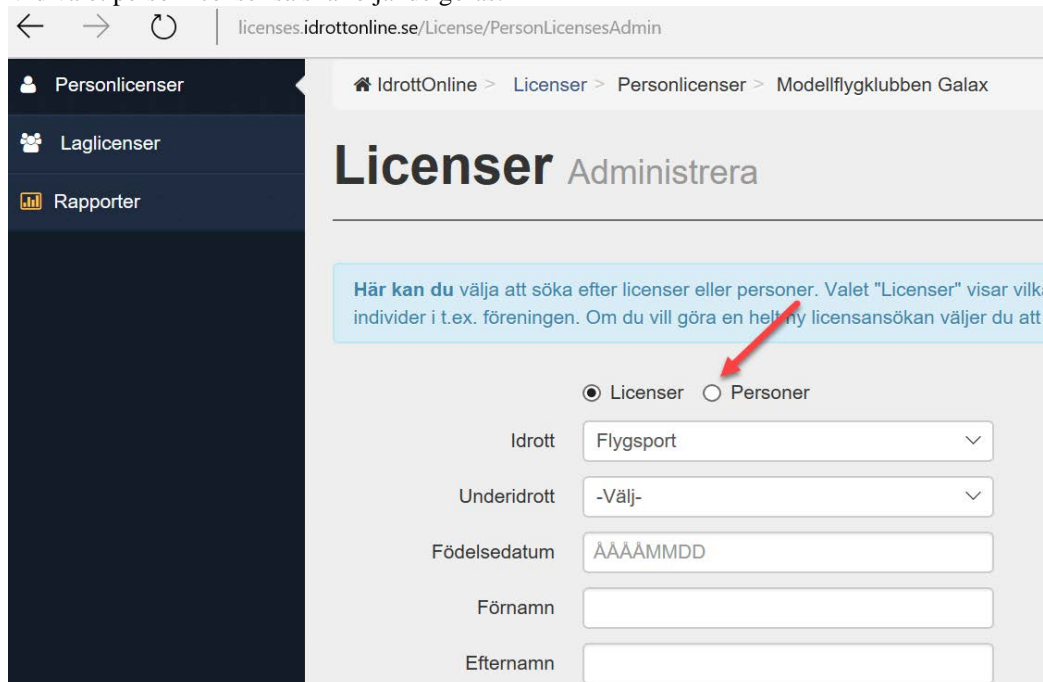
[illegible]

licenses.idrottonline.se/License/PersonLicensesAdmin

Personlicenser

Laglicenser

Rapporter

IdrottOnline > Licenser > Personlicenser > Modellflygklubben Galax

Licenser Administrera

Här kan du välja att söka efter licenser eller personer. Valet "Licenser" visar vilk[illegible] individer i t.ex. föreningen. Om du vill göra en helt ny licensansökan väljer du att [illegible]

Licenser Personer

Idrott Flygsport

Underidrott -Välj-

Födelsedatum ÅÅÅÅMMDD

Förnamn

Efternamn